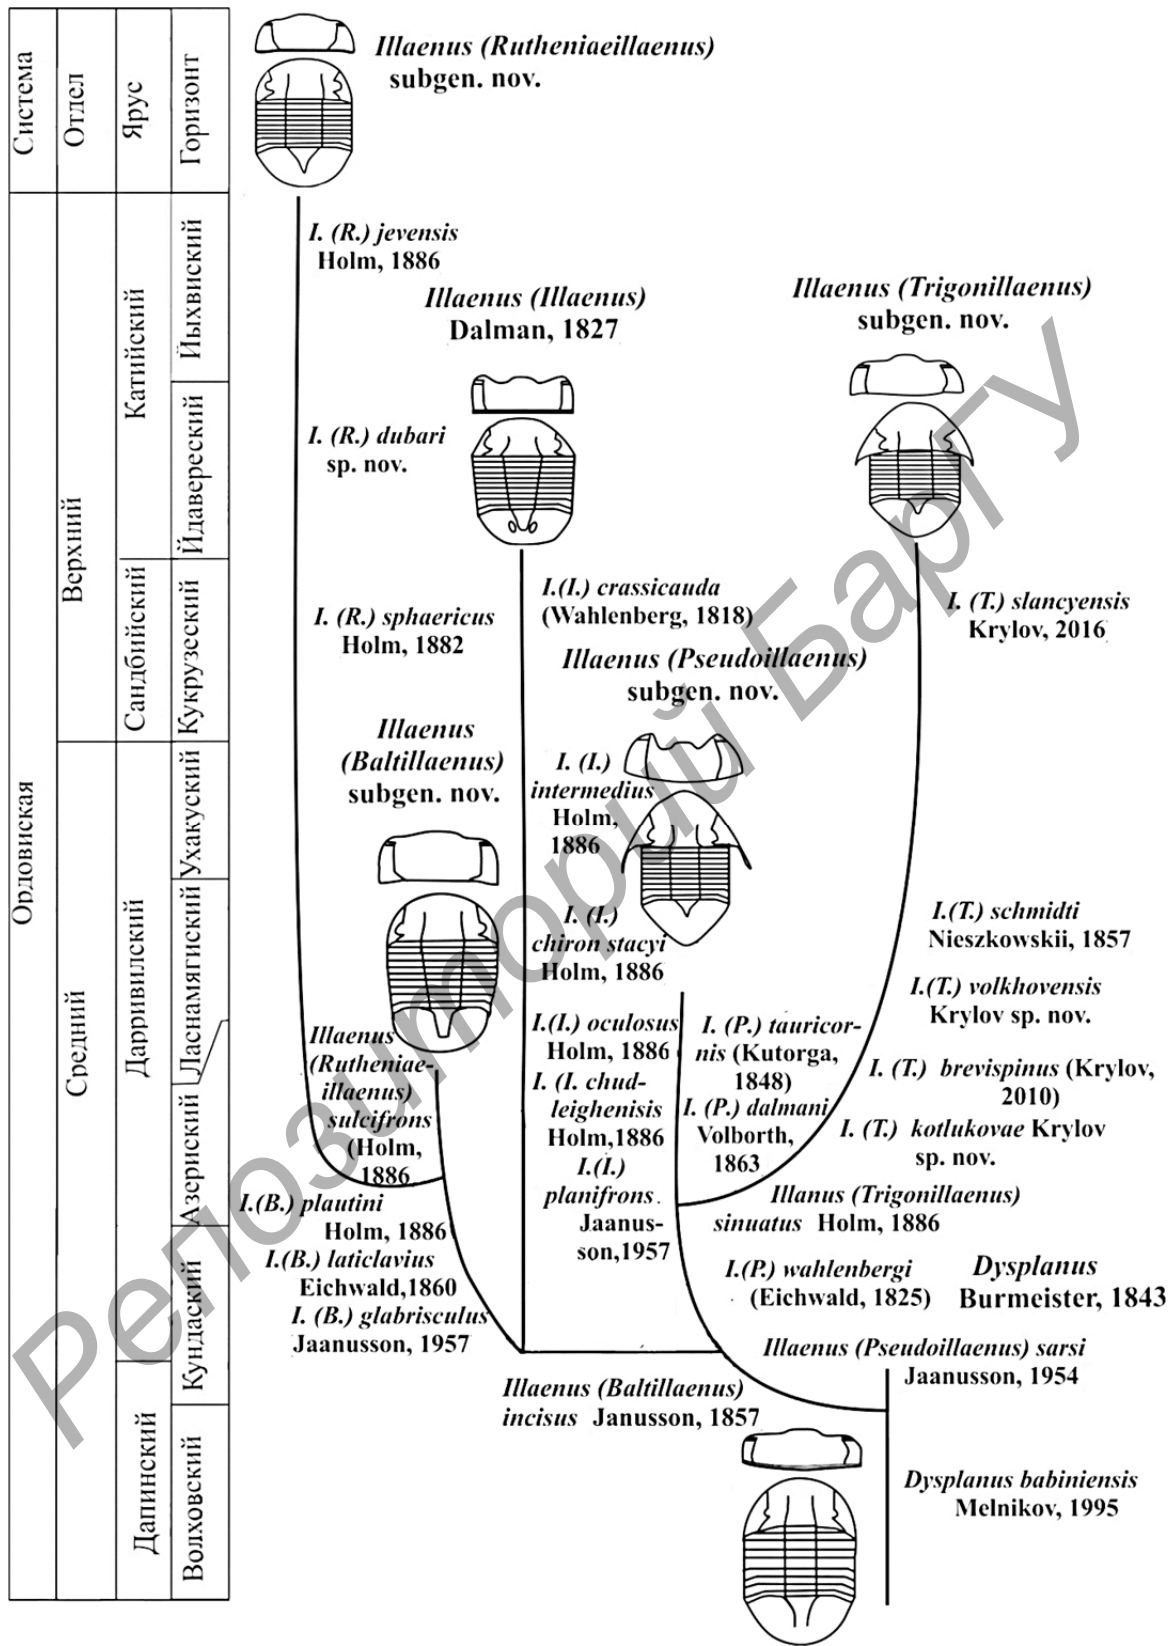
| Система | Отдел | Ярус | Горизонт |
|---|---|---|---|
| Ордовиская | Верхний | Катийский | Йыхвиский |
| | | | Йдавереский |
| | | Сандбийский | Кукрузеский |
| | Средний | | Ухакуский |
| | | Дарривилский | Ласнамягиский |
| | | | Азериский |
| | | | Кундаский |
| | | Дапинский | Волховский |

Illaenus (Rutheniaeillaenus) subgen. nov.

I. (R.) jevensis Holm, 1886

Illaenus (Illaenus) Dalman, 1827

Illaenus (Trigonillaenus) subgen. nov.

I. (R.) dubari sp. nov.

I.(I.) crassicauda (Wahlenberg, 1818)

I. (T.) slancyensis Krylov, 2016

I. (R.) sphaericus Holm, 1882

Illaenus (Pseudoillaenus) subgen. nov.

Illaenus (Baltillaenus) subgen. nov.

I. (I.) intermedius Holm, 1886

I. (I.) chiron stacyi Holm, 1886

I.(T.) schmidti Nieszkowskii, 1857

I.(T.) volkhovensis Krylov sp. nov.

Illaenus (Rutheniae-illaenus) sulcifrons (Holm, 1886

I.(I.) oculosus Holm, 1886

I. (I. chudleighenisis Holm,1886

I.(I.) planifrons Jaanusson,1957

I. (P.) tauricornis (Kutorga, 1848)

I. (P.) dalmani Volborth, 1863

I. (T.) brevispinus (Krylov, 2010)

I. (T.) kotlukovae Krylov sp. nov.

Illanus (Trigonillaenus) sinuatus Holm, 1886

I.(B.) plautini Holm, 1886

I.(B.) laticlavius Eichwald,1860

I. (B.) glabrisculus Jaanusson, 1957

I.(P.) wahlenbergi (Eichwald, 1825)

Dysplanus Burmeister, 1843

Illaenus (Pseudoillaenus) sarsi Jaanusson, 1954

Illaenus (Baltillaenus) incisus Janusson, 1857

Dysplanus babiniensis Melnikov, 1995

Репозиторий БарГУ